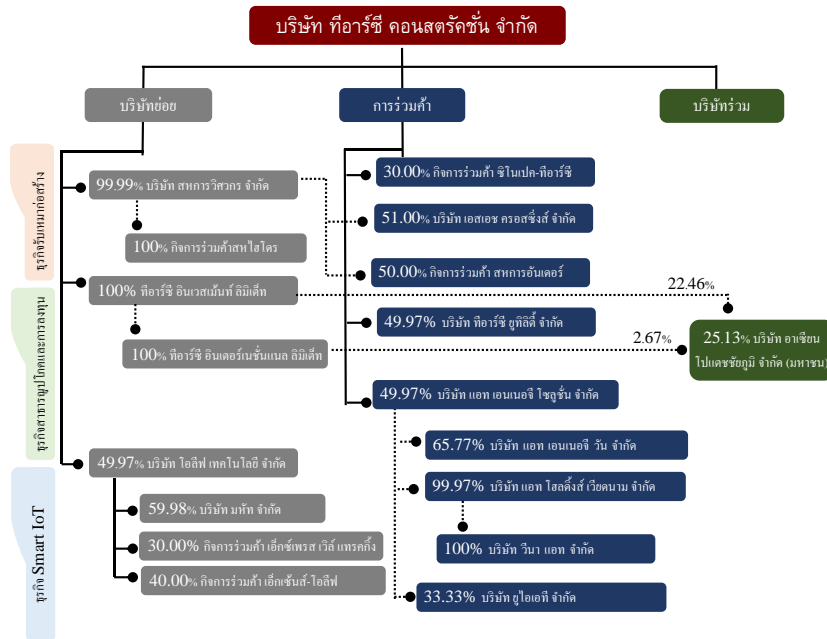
บริษัท ทีอาร์ซี คอนสตรัคชั่น จำกัด

บริษัทย่อย

การร่วมค้า

บริษัทร่วม

ธุรกิจรับเหมาก่อสร้าง

99.99% บริษัท สหการวิศวกร จำกัด

100% กิจการร่วมค้าสหไฮไดร

ธุรกิจสาธารณูปโภคและการลงทุน

100% ทีอาร์ซี อินเวสเม้นท์ ลิมิเต็ท

100% ทีอาร์ซี อินเตอร์เนชั่นแนล ลิมิเต็ท

ธุรกิจ Smart IoT

49.97% บริษัท ไอลีฟ เทคโนโลยี จำกัด

59.98% บริษัท มหัท จำกัด

30.00% กิจการร่วมค้า เอ็กซ์เพรส เวิล์ แทรคกิ้ง

40.00% กิจการร่วมค้า เอ็กเซ้นส์-ไอลีฟ

30.00% กิจการร่วมค้า ซิโนเปค-ทีอาร์ซี

51.00% บริษัท เอสเอช ครอสซิ่งส์ จำกัด

50.00% กิจการร่วมค้า สหการอันเดอร์

49.97% บริษัท ทีอาร์ซี ยูทิลิตี้ จำกัด

49.97% บริษัท แอท เอนเนอจี โซลูชั่น จำกัด

65.77% บริษัท แอท เอนเนอจี วัน จำกัด

99.97% บริษัท แอท โฮลดิ้งส์ เวียดนาม จำกัด

100% บริษัท วีนา แอท จำกัด

33.33% บริษัท ยูไอเอที จำกัด

22.46%

2.67%

25.13% บริษัท อาเซียน โปแตชชัยภูมิ จำกัด (มหาชน)